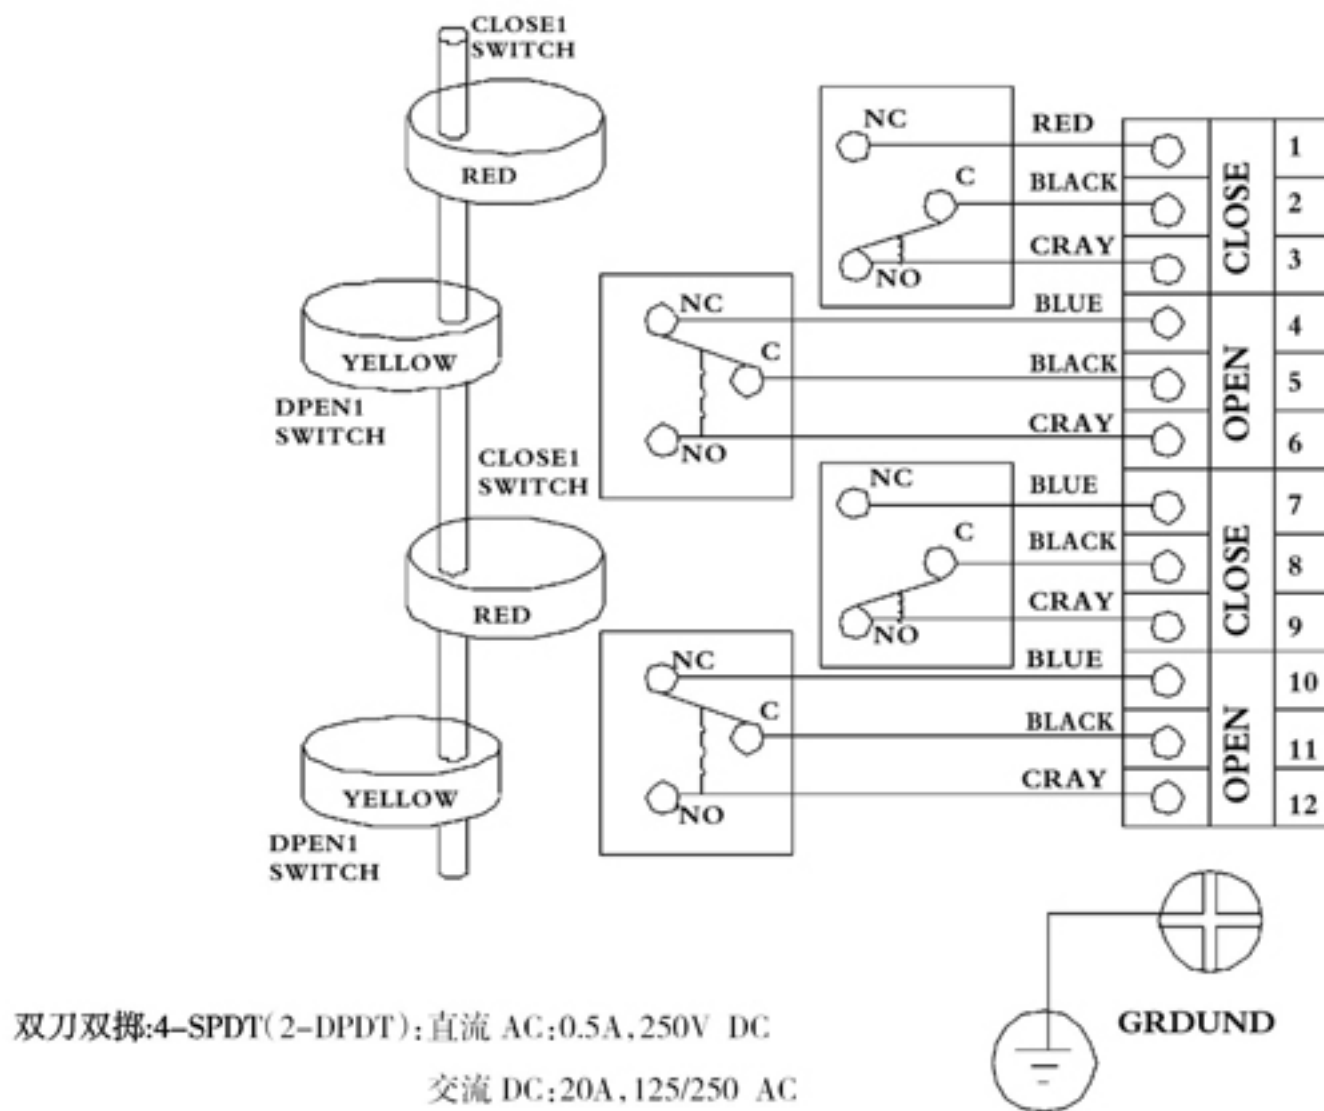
CLOSE1 SWITCH

RED

YELLOW

DPEN1 SWITCH

CLOSE1 SWITCH

RED

YELLOW

DPEN1 SWITCH

NC
C
NO
RED
BLACK
CRAY

NC
C
NO
BLUE
BLACK
CRAY

NC
C
NO
BLUE
BLACK
CRAY

NC
C
NO
BLUE
BLACK
CRAY

CLOSE
1
2
3
OPEN
4
5
6
CLOSE
7
8
9
OPEN
10
11
12

GRDUND

双刀双掷:4-SPDT(2-DPDT):直流 AC:0.5A,250V DC

交流 DC:20A,125/250 AC